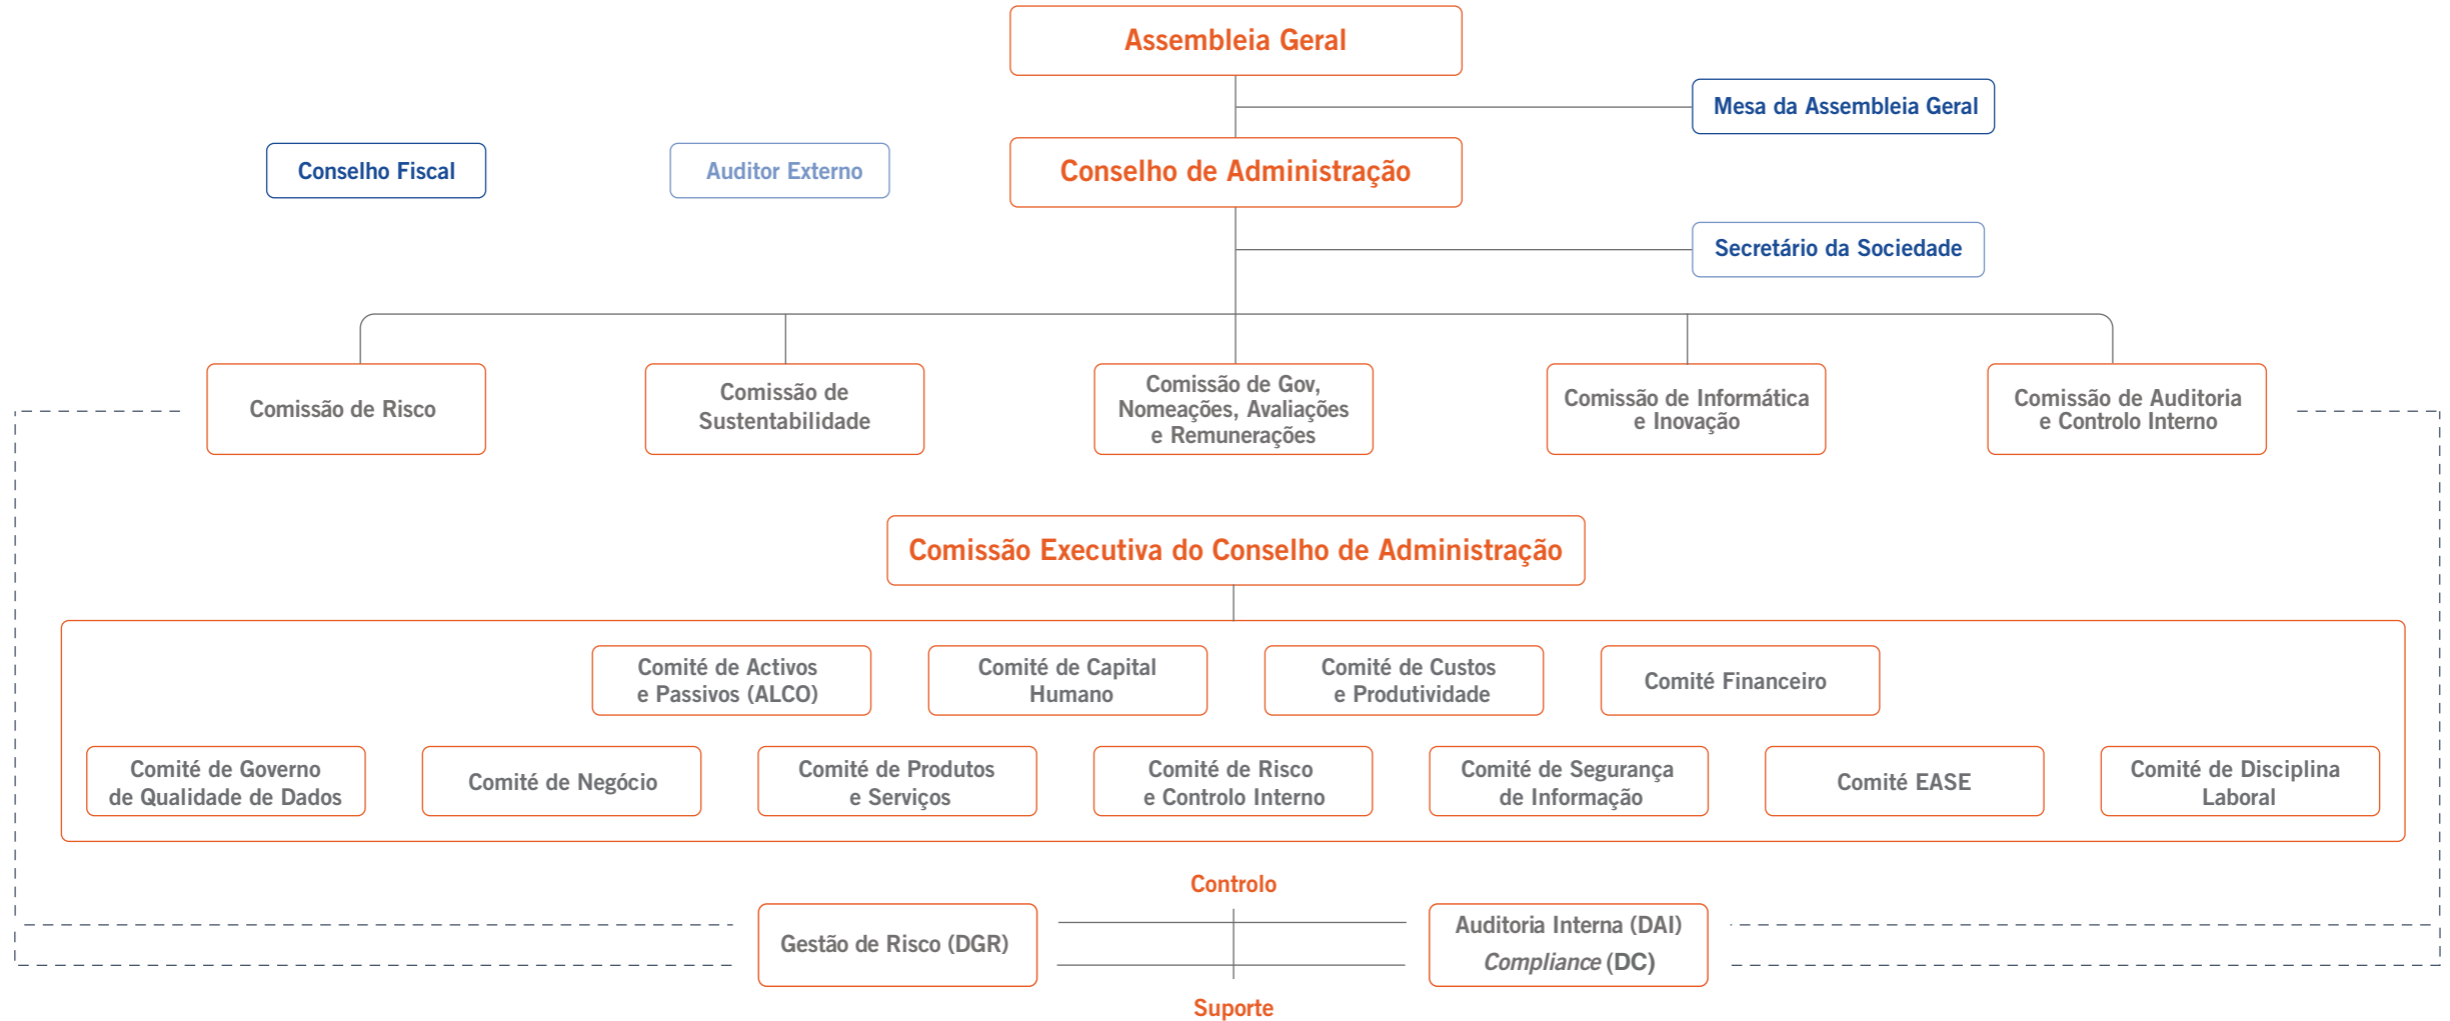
Assembleia Geral

Mesa da Assembleia Geral

Conselho Fiscal

Auditor Externo

Conselho de Administração

Secretário da Sociedade

Comissão de Risco

Comissão de Sustentabilidade

Comissão de Gov, Nomeações, Avaliações e Remunerações

Comissão de Informática e Inovação

Comissão de Auditoria e Controlo Interno

Comissão Executiva do Conselho de Administração

Comité de Activos e Passivos (ALCO)

Comité de Capital Humano

Comité de Custos e Produtividade

Comité Financeiro

Comité de Governo de Qualidade de Dados

Comité de Negócio

Comité de Produtos e Serviços

Comité de Risco e Controlo Interno

Comité de Segurança de Informação

Comité EASE

Comité de Disciplina Laboral

Controlo

Gestão de Risco (DGR)

Auditoria Interna (DAI)
*Compliance* (DC)

Suporte